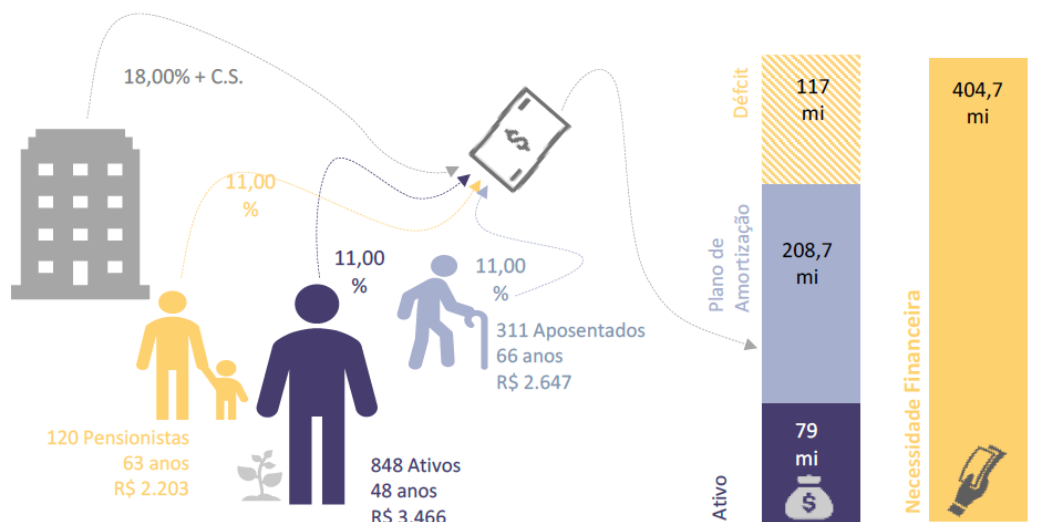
18,00% + C.S.

11,00 %

11,00 %

11,00 %

311 Aposentados
66 anos
R$ 2.647

120 Pensionistas
63 anos
R$ 2.203

848 Ativos
48 anos
R$ 3.466

Déficit

117 mi

Plano de Amortização

208,7 mi

Ativo

79 mi

$

404,7 mi

Necessidade Financeira